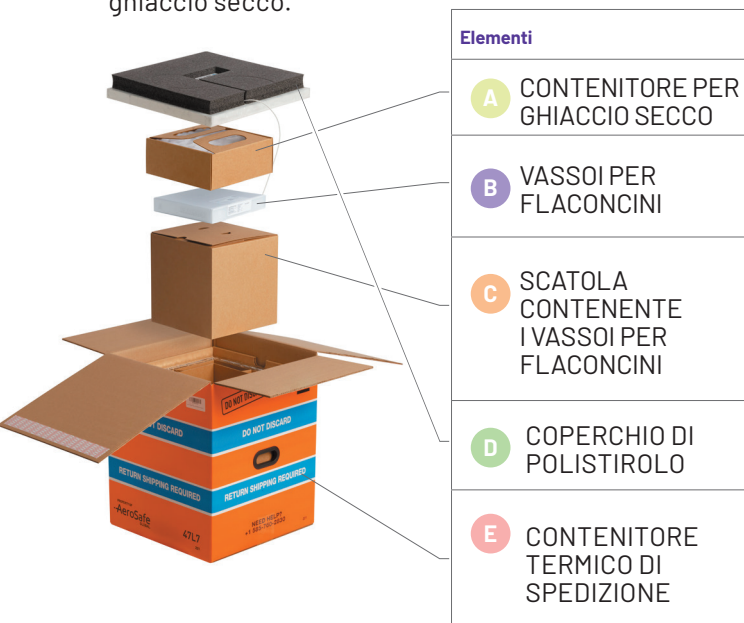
ghiaccio secco.

| Elementi |
|---|
| A CONTENITORE PER GHIACCIO SECCO |
| B VASSOI PER FLACONCINI |
| C SCATOLA CONTENENTE I VASSOI PER FLACONCINI |
| D COPERCHIO DI POLISTIROLO |
| E CONTENITORE TERMICO DI SPEDIZIONE |

DO NOT DISCARD
DO NOT DISCARD
DO NOT DISCARD
RETURN SHIPPING REQUIRED
RETURN SHIPPING REQUIRED
AeroSafe
47L7
NEED HELP?
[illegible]